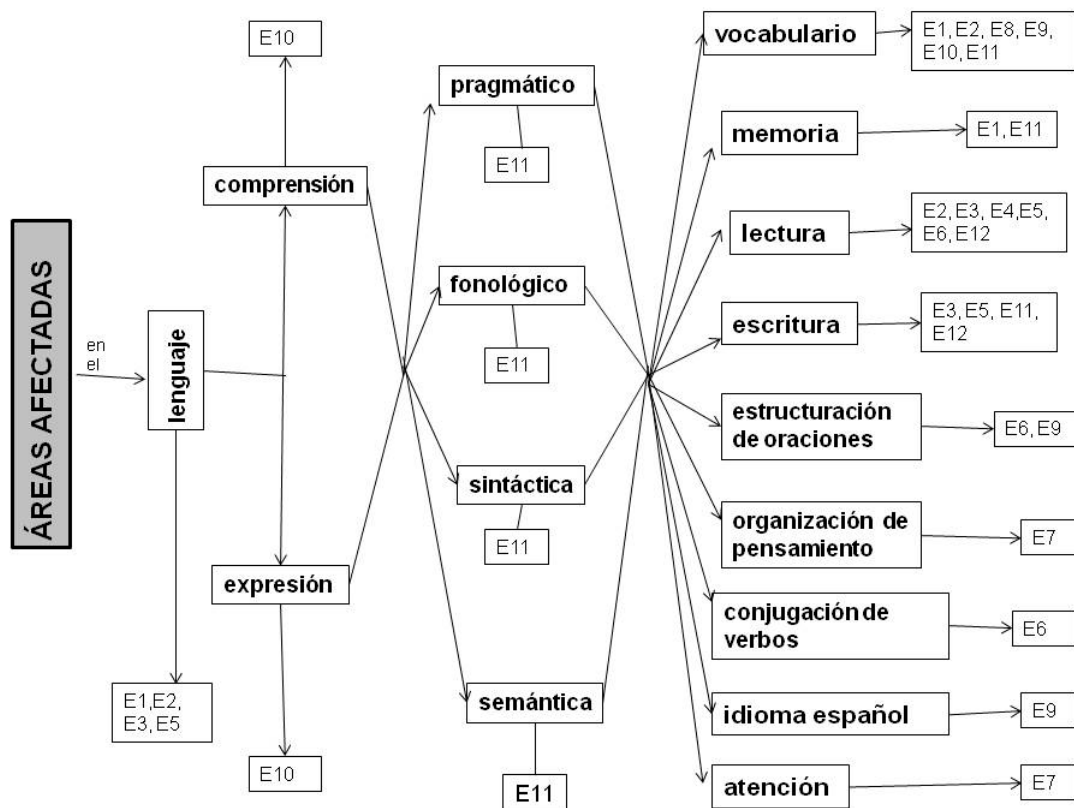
ÁREAS AFECTADAS

en el

lenguaje

E1,E2, E3, E5

comprensión

E10

expresión

E10

pragmático

E11

fonológico

E11

sintáctica

E11

semántica

E11

vocabulario

E1, E2, E8, E9, E10, E11

memoria

E1, E11

lectura

E2, E3, E4,E5, E6, E12

escritura

E3, E5, E11, E12

estructuración de oraciones

E6, E9

organización de pensamiento

E7

conjugación de verbos

E6

idioma español

E9

atención

E7